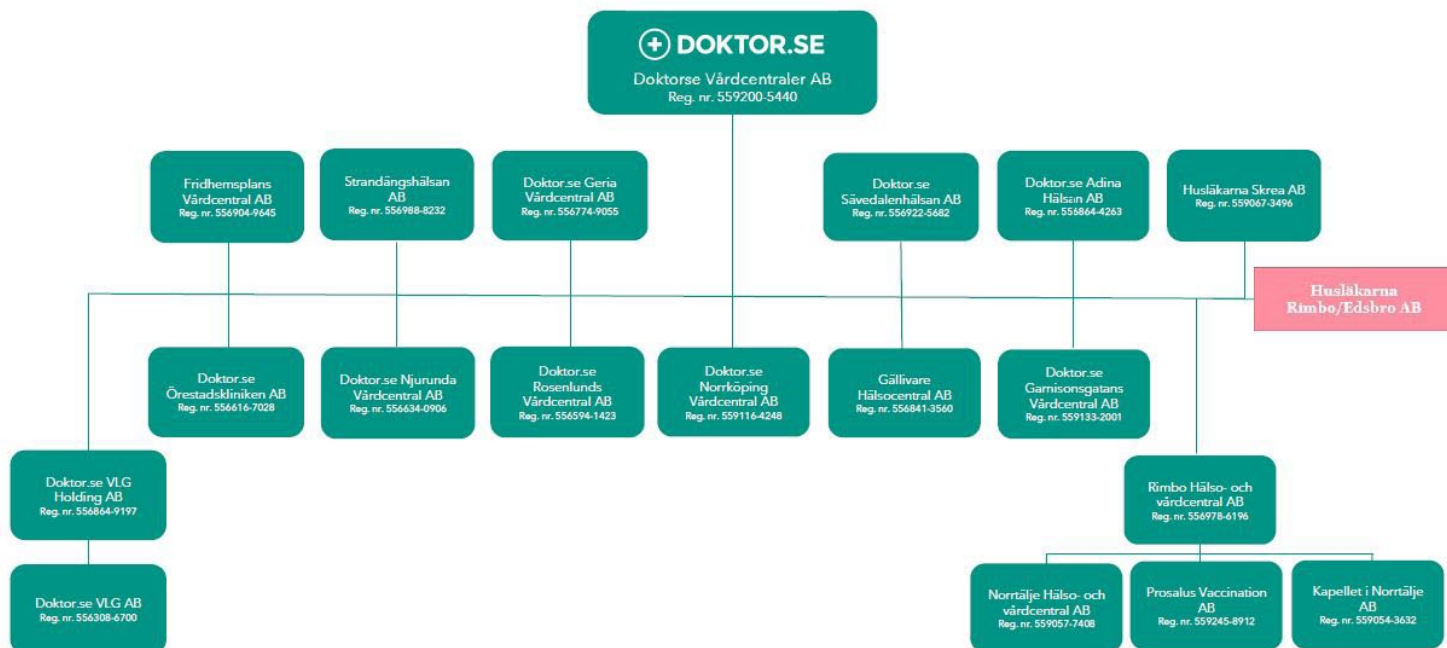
DOKTOR.SE
Doktorse Vårdcentraler AB
Reg. nr. 559200-5440

Fridhemsplans Vårdcentral AB
Reg. nr. 556904-9645

Strandängshälsan AB
Reg. nr. 556988-8232

Doktor.se Geria Vårdcentral AB
Reg. nr. 556774-9055

Doktor.se Sävedalenhälsan AB
Reg. nr. 556922-5682

Doktor.se Adina Hälsan AB
Reg. nr. 556864-4263

Husläkarna Skrea AB
Reg. nr. 559067-3496

Husläkarna Rimbo/Edsbro AB

Doktor.se Örestadskliniken AB
Reg. nr. 556616-7028

Doktor.se Njurunda Vårdcentral AB
Reg. nr. 556634-0906

Doktor.se Rosenlunds Vårdcentral AB
Reg. nr. 556594-1423

Doktor.se Norrköping Vårdcentral AB
Reg. nr. 559116-4248

Gällivare Hälsocentral AB
Reg. nr. 556841-3560

Doktor.se Garnisonsgatans Vårdcentral AB
Reg. nr. 559133-2001

Doktor.se VLG Holding AB
Reg. nr. 556864-9197

Rimbo Hälso- och vårdcentral AB
Reg. nr. 556978-6196

Doktor.se VLG AB
Reg. nr. 556308-6700

Norrtälje Hälso- och vårdcentral AB
Reg. nr. 559057-7408

Prosalus Vaccination AB
Reg. nr. 559245-8912

Kapellet i Norrtälje AB
Reg. nr. 559054-3632